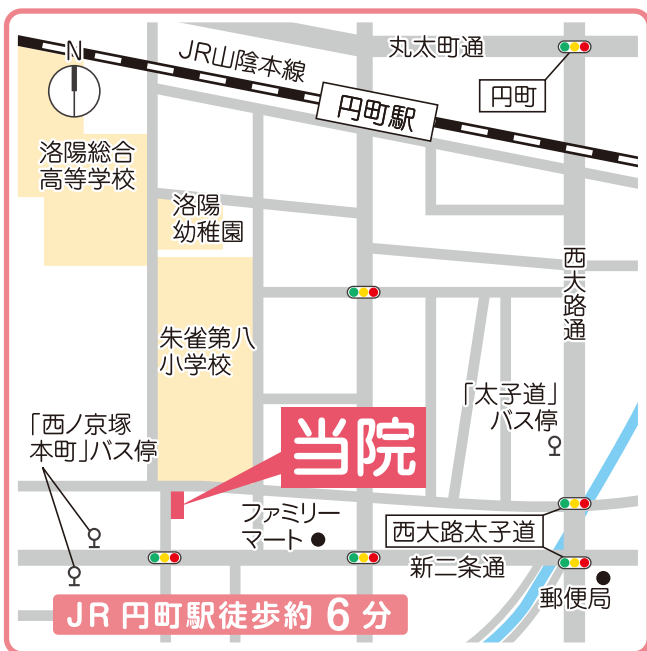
N

JR山陰本線

丸太町通

円町

円町駅

洛陽総合高等学校

洛陽幼稚園

西大路通

朱雀第八小学校

「太子道」バス停

「西ノ京塚本町」バス停

当院

ファミリーマート

西大路太子道

新二条通

郵便局

JR円町駅徒歩約6分